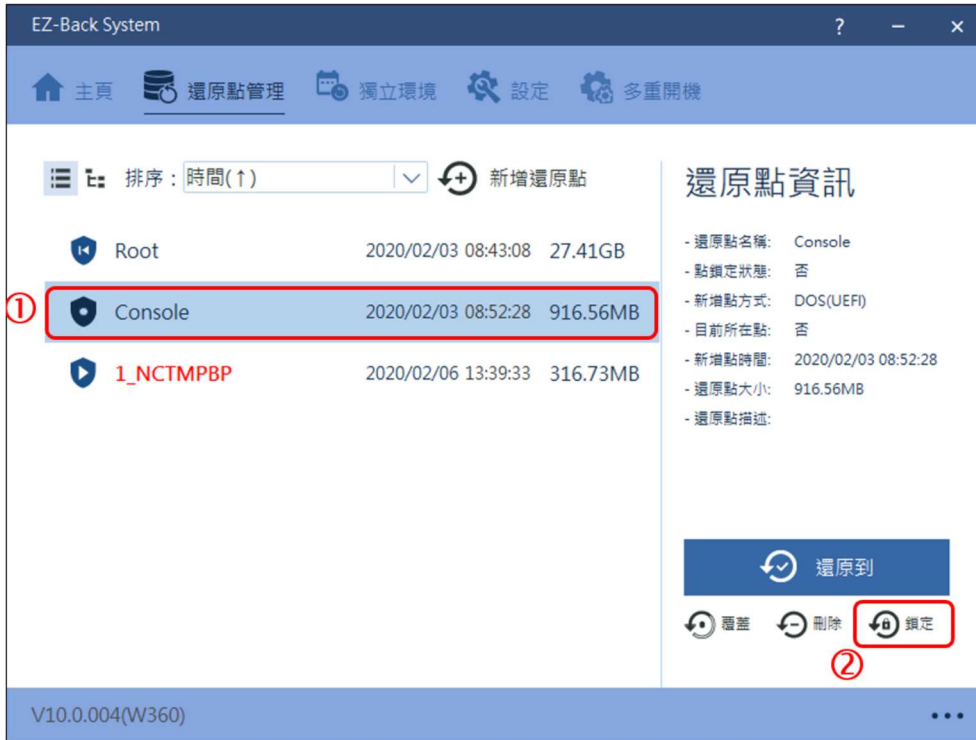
EZ-Back System

?

主頁 還原點管理 獨立環境 設定 多重開機

排序：時間(↑)

新增還原點

Root 2020/02/03 08:43:08 27.41GB

①

Console 2020/02/03 08:52:28 916.56MB

1_NCTMPBP 2020/02/06 13:39:33 316.73MB

還原點資訊

- 還原點名稱: Console
- 點鎖定狀態: 否
- 新增點方式: DOS(UEFI)
- 目前所在點: 否
- 新增點時間: 2020/02/03 08:52:28
- 還原點大小: 916.56MB
- 還原點描述:

還原到

覆蓋 刪除 鎖定

②

V10.0.004(W360)

...